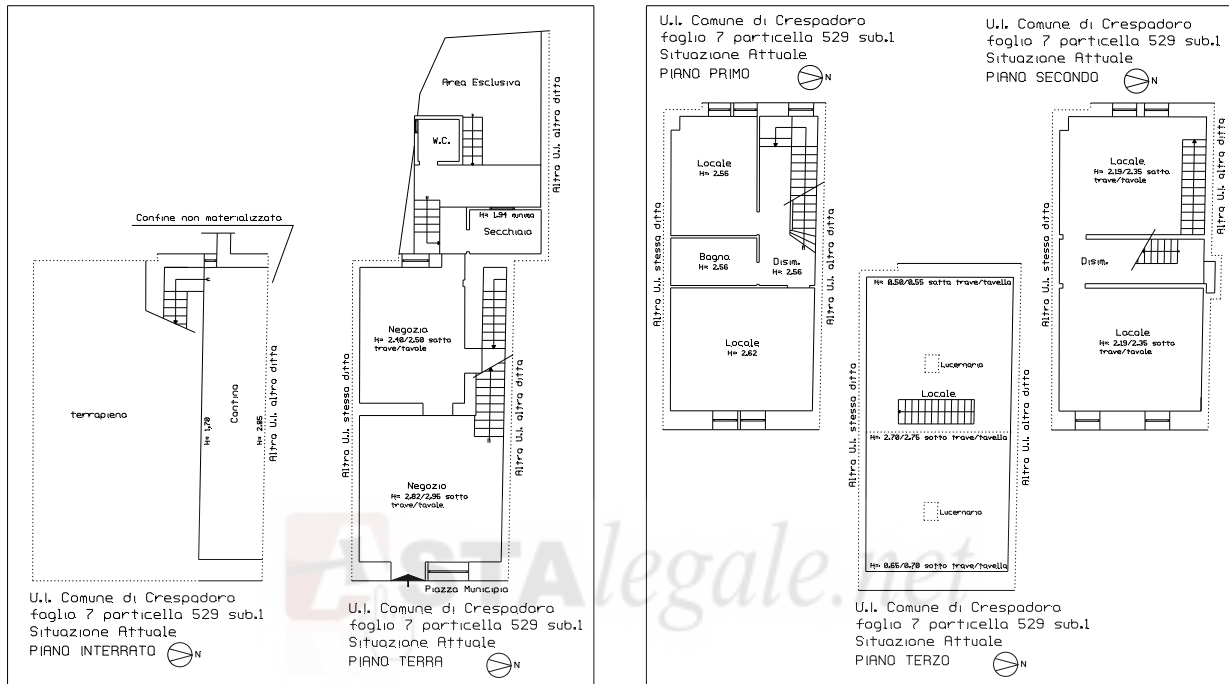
Confine non materializzato

terrapieno

H= 1,70

Cantina

H= 2,05

Altro U.I. altro ditta

U.I. Comune di Crespadoro
foglio 7 particella 529 sub.1
Situazione Attuale
PIANO INTERRATO N

Area Esclusiva

W.C.

Altro U.I. altro ditta

H= 1,94 minima

Secchiaio

Negozio
H= 2,48/2,58 sotto trave/tavole

Altro U.I. stessa ditta

Altro U.I. altro ditta

Negozio
H= 2,82/2,96 sotto trave/tavole

Piazza Municipio

U.I. Comune di Crespadoro
foglio 7 particella 529 sub.1
Situazione Attuale
PIANO TERRA N

U.I. Comune di Crespadoro
foglio 7 particella 529 sub.1
Situazione Attuale
PIANO PRIMO N

Locale
H= 2,56

Bagno
H= 2,56

Disim.
H= 2,56

Altro U.I. stessa ditta

Altro U.I. altro ditta

Locale
H= 2,62

H= 0,50/0,55 sotto trave/tavella

Lucernario

Locale

H= 2,70/2,75 sotto trave/tavella

Altro U.I. stessa ditta

Altro U.I. altro ditta

Lucernario

H= 0,65/0,70 sotto trave/tavella

U.I. Comune di Crespadoro
foglio 7 particella 529 sub.1
Situazione Attuale
PIANO TERZO N

U.I. Comune di Crespadoro
foglio 7 particella 529 sub.1
Situazione Attuale
PIANO SECONDO N

Locale
H= 2,19/2,35 sotto trave/tavole

Altro U.I. altro ditta

Altro U.I. stessa ditta

Disim.

Locale
H= 2,19/2,35 sotto trave/tavole

ASTAlegale.net